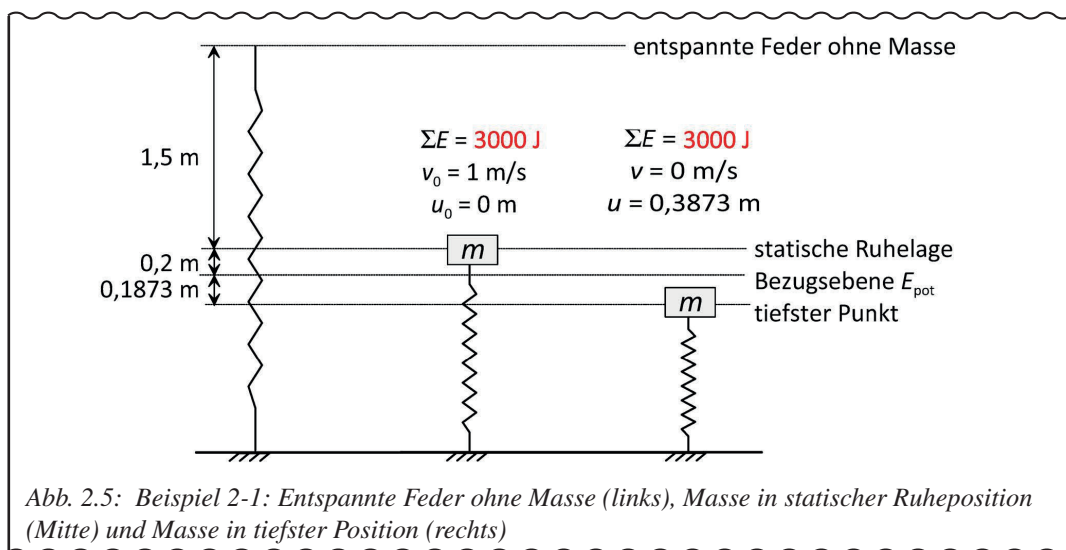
entspannte Feder ohne Masse

1,5 m

$\Sigma E$ = 3000 J
$v_0$ = 1 m/s
$u_0$ = 0 m

$\Sigma E$ = 3000 J
$v$ = 0 m/s
$u$ = 0,3873 m

0,2 m
0,1873 m

$m$
$m$

statische Ruhelage
Bezugsebene $E_{pot}$
tiefster Punkt

Abb. 2.5: Beispiel 2-1: Entspannte Feder ohne Masse (links), Masse in statischer Ruheposition (Mitte) und Masse in tiefster Position (rechts)